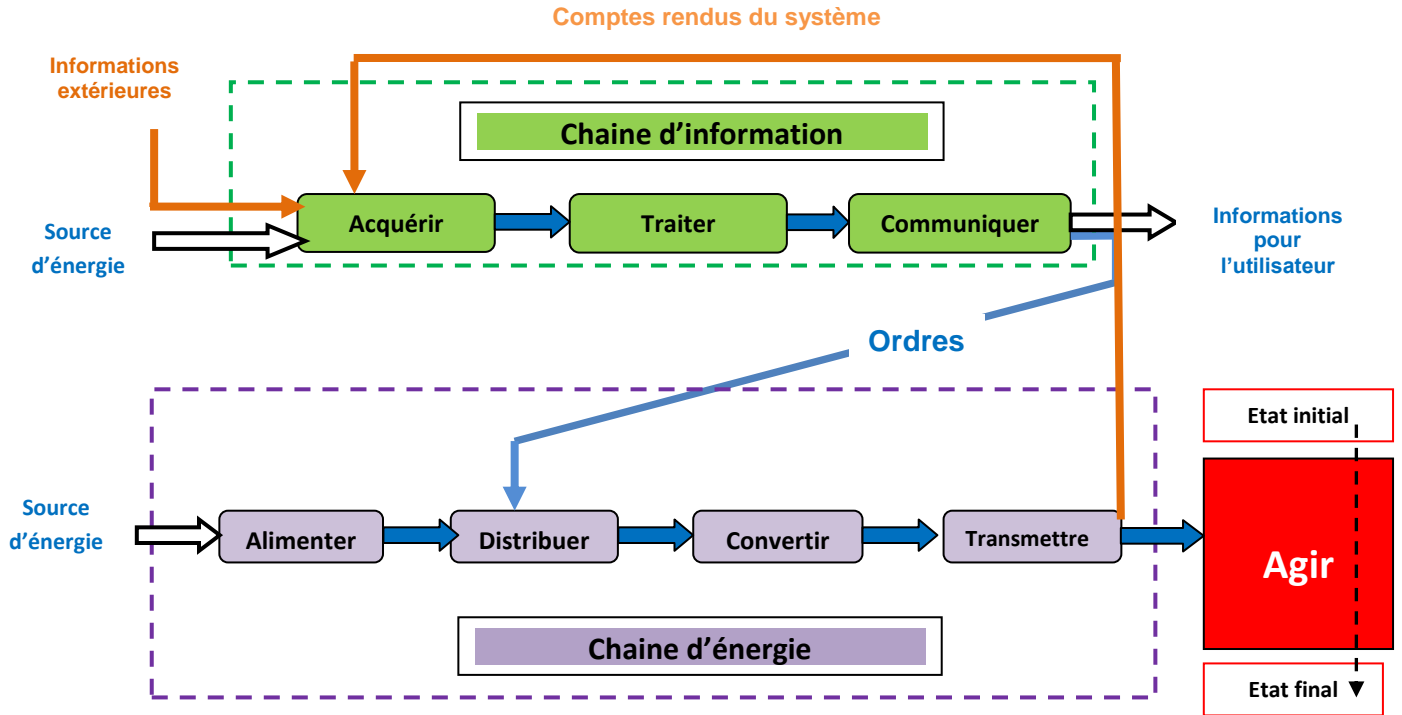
Comptes rendus du système

Informations extérieures

Chaine d'information

Source d'énergie

Acquérir

Traiter

Communiquer

Informations pour l'utilisateur

Ordres

Etat initial

Source d'énergie

Alimenter

Distribuer

Convertir

Transmettre

Agir

Chaine d'énergie

Etat final